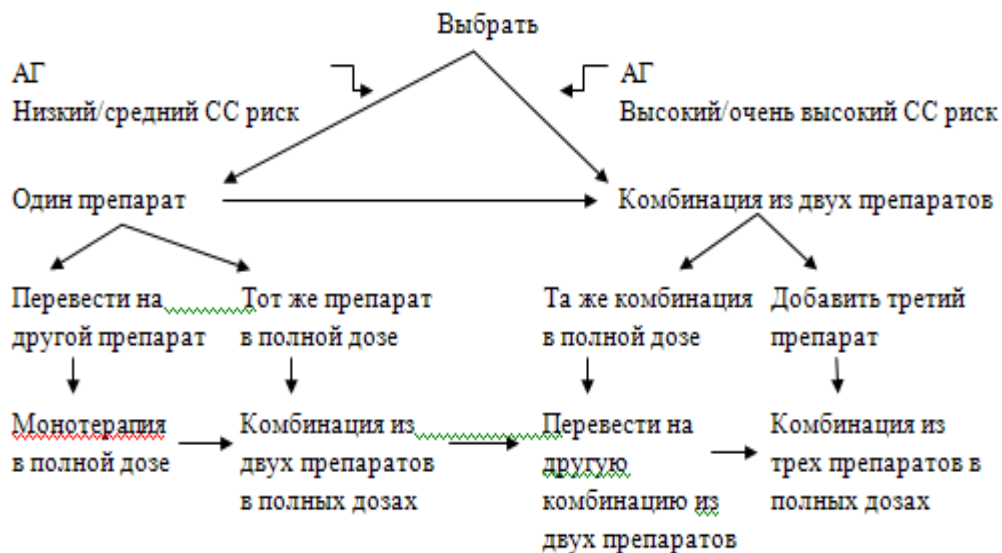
Выбрать

АГ
Низкий/средний СС риск

АГ
Высокий/очень высокий СС риск

Один препарат

Комбинация из двух препаратов

Перевести на другой препарат

Тот же препарат в полной дозе

Та же комбинация в полной дозе

Добавить третий препарат

Монотерапия в полной дозе

Комбинация из двух препаратов в полных дозах

Перевести на другую комбинацию из двух препаратов

Комбинация из трех препаратов в полных дозах